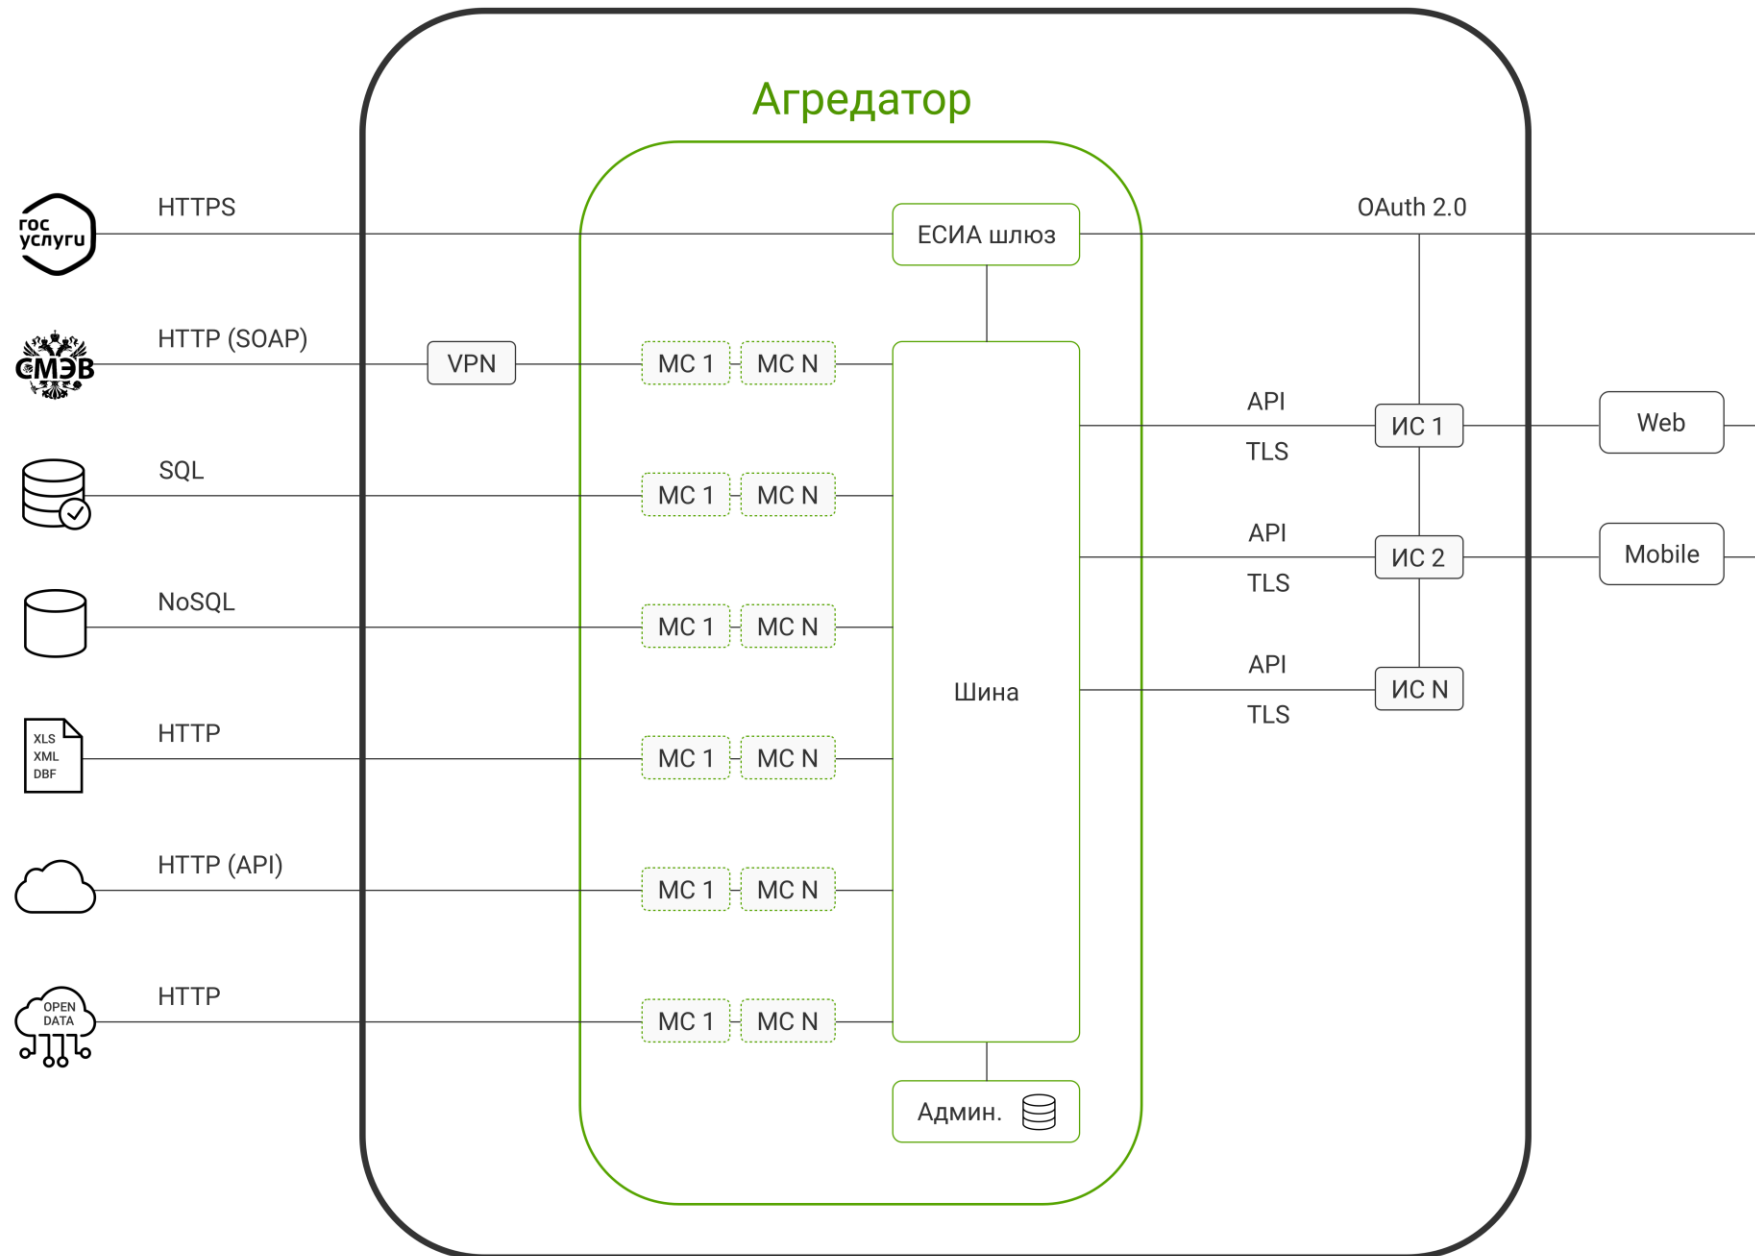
Агрегатор

гос услуги

HTTPS

ЕСИА шлюз

OAuth 2.0

СМЭВ

HTTP (SOAP)

VPN

МС 1

МС N

API

TLS

ИС 1

Web

SQL

МС 1

МС N

API

TLS

ИС 2

Mobile

NoSQL

МС 1

МС N

API

TLS

ИС N

Шина

XLS
XML
DBF

HTTP

МС 1

МС N

HTTP (API)

МС 1

МС N

OPEN DATA

HTTP

МС 1

МС N

Админ.